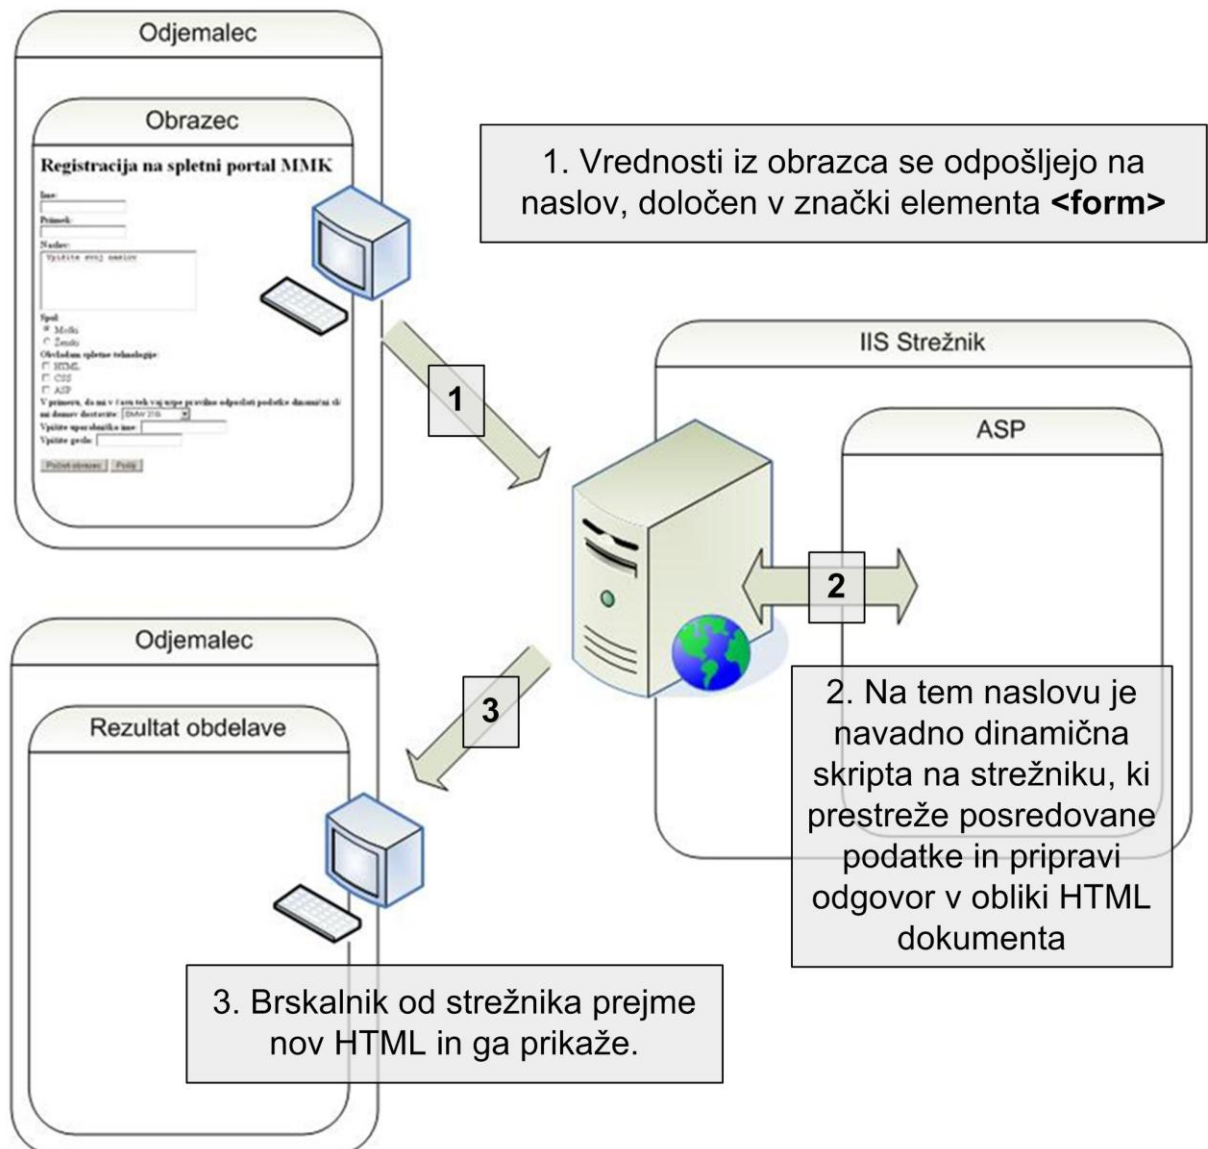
Odjemalec

Obrazec

Registracija na spletni portal MMK

Ime:

Priimek:

Naslov:

Vpišite svoj naslov

Spol:
Moški
Ženski

Obvladam spletne tehnologije:
HTML
CSS
ASP

V primeru, da mi v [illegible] vaj uspe pravilno odposlati podatke dinamični ši mi domov dostavite: BMW 316

Vpišite uporabniško ime:

Vpišite geslo:

Počisti obrazec Pošlji

1. Vrednosti iz obrazca se odpošljejo na naslov, določen v znački elementa **<form>**

1

IIS Strežnik

ASP

2

2. Na tem naslovu je navadno dinamična skripta na strežniku, ki prestreže posredovane podatke in pripravi odgovor v obliki HTML dokumenta

Odjemalec

3

Rezultat obdelave

3. Brskalnik od strežnika prejme nov HTML in ga prikaže.